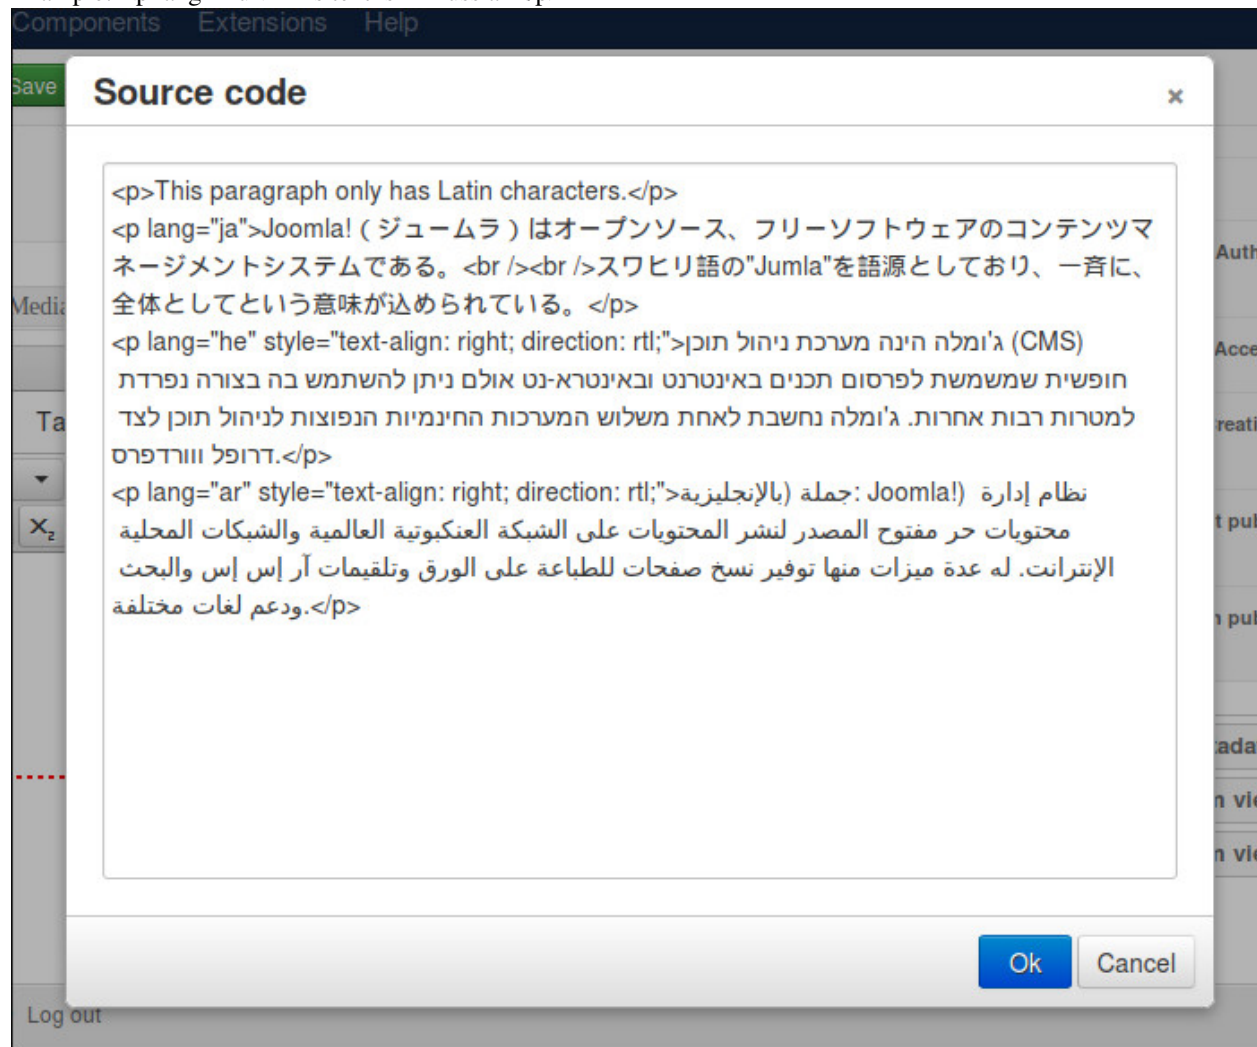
Components Extensions Help

Save

Source code ×

<p>This paragraph only has Latin characters.</p>
<p lang="ja">Joomla!（ジュームラ）はオープンソース、フリーソフトウェアのコンテンツマネージメントシステムである。<br /><br />スワヒリ語の"Jumla"を語源としており、一斉に、全体としてという意味が込められている。</p>
<p lang="he" style="text-align: right; direction: rtl;">ג'ומלה הינה מערכת ניהול תוכן (CMS) חופשית שמשמשת לפרסום תכנים באינטרנט ובאינטרא-נט אולם ניתן להשתמש בה בצורה נפרדת למטרות רבות אחרות. ג'ומלה נחשבת לאחת משלוש המערכות החינמיות הנפוצות לניהול תוכן לצד דרופל ווורדפרס.</p>
<p lang="ar" style="text-align: right; direction: rtl;">جملة (بالإنجليزية: Joomla!) نظام إدارة محتويات حر مفتوح المصدر لنشر المحتويات على الشبكة العنكبوتية العالمية والشبكات المحلية الإنترانت. له عدة ميزات منها توفير نسخ صفحات للطباعة على الورق وتقليمات آر إس إس والبحث ودعم لغات مختلفة.</p>

Ok Cancel

Media
Ta
Auth
Acce
reati
t pul
n pul
ada
n vi
n vi
Log out